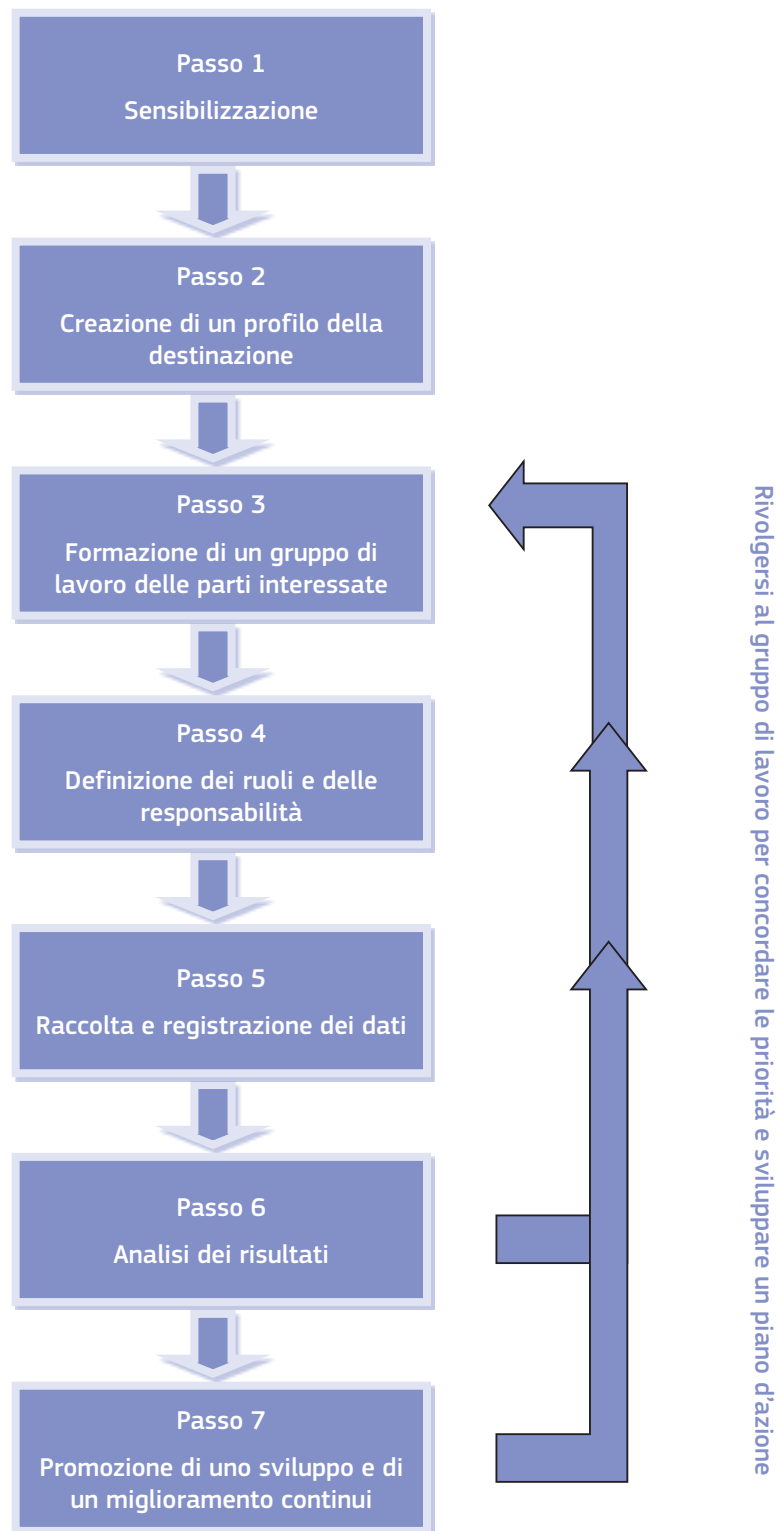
Passo 1
Sensibilizzazione

Passo 2
Creazione di un profilo della destinazione

Passo 3
Formazione di un gruppo di lavoro delle parti interessate

Passo 4
Definizione dei ruoli e delle responsabilità

Passo 5
Raccolta e registrazione dei dati

Passo 6
Analisi dei risultati

Passo 7
Promozione di uno sviluppo e di un miglioramento continui

Rivolgersi al gruppo di lavoro per concordare le priorità e sviluppare un piano d'azione